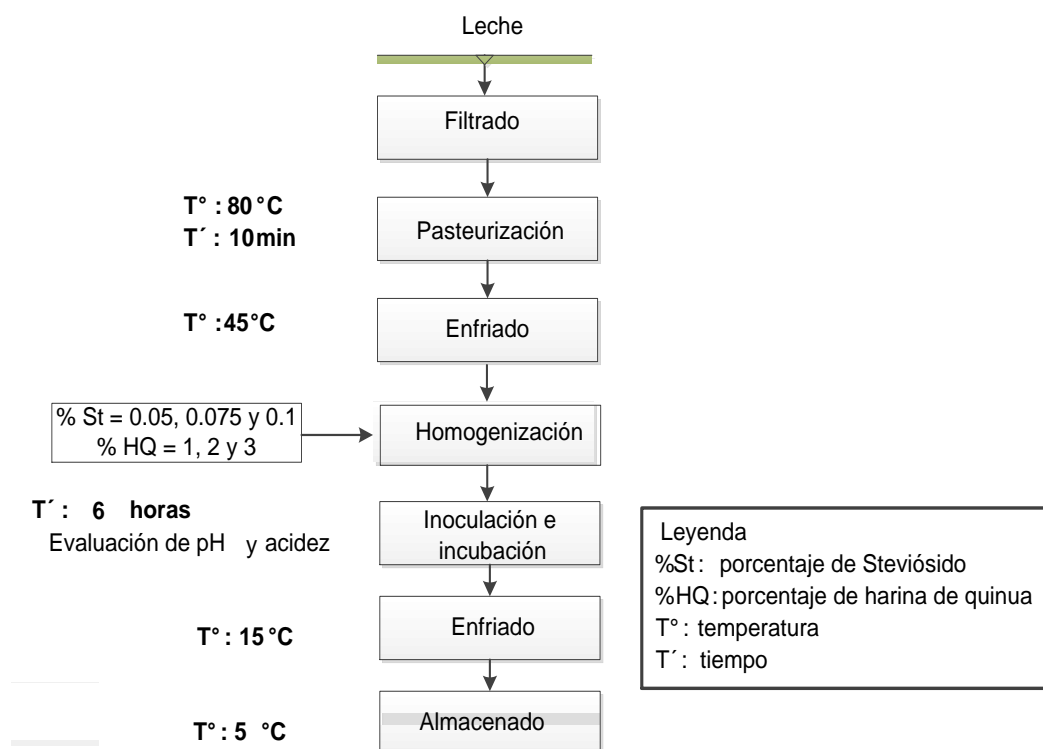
Leche

Filtrado

T° : 80 °C
T´ : 10 min

Pasteurización

T° : 45 °C

Enfriado

% St = 0.05, 0.075 y 0.1
% HQ = 1, 2 y 3

Homogenización

T´ : 6 horas
Evaluación de pH y acidez

Inoculación e incubación

Leyenda
%St : porcentaje de Steviósido
%HQ : porcentaje de harina de quinua
T° : temperatura
T´ : tiempo

T° : 15 °C

Enfriado

T° : 5 °C

Almacenado